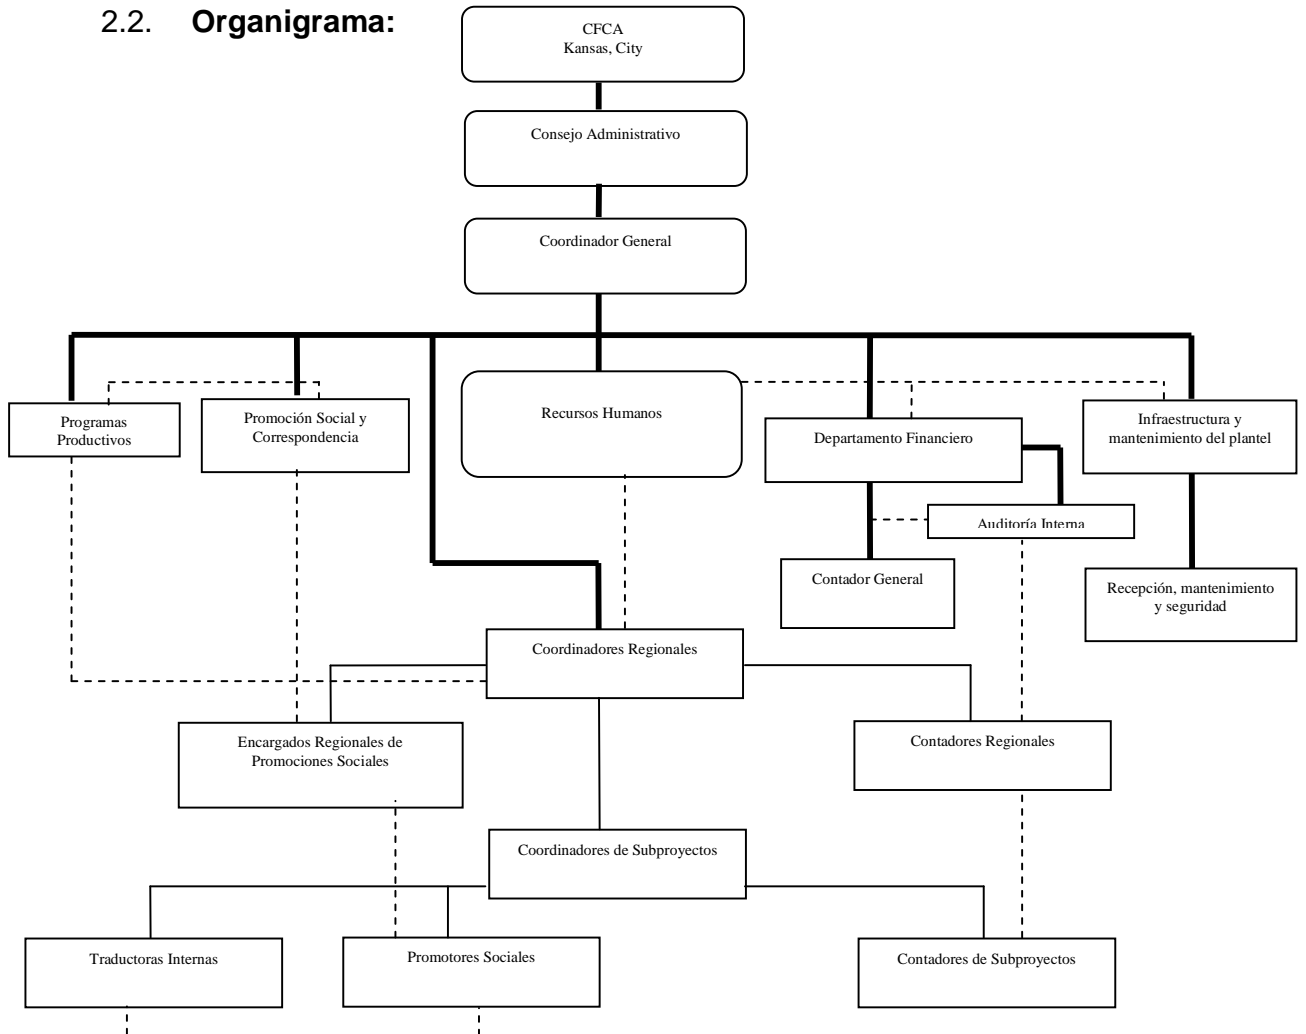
2.2. **Organigrama:**

CFCA
Kansas, City

Consejo Administrativo

Coordinador General

Programas Productivos

Promoción Social y Correspondencia

Recursos Humanos

Departamento Financiero

Infraestructura y mantenimiento del plantel

Auditoría Interna

Contador General

Recepción, mantenimiento y seguridad

Coordinadores Regionales

Encargados Regionales de Promociones Sociales

Contadores Regionales

Coordinadores de Subproyectos

Traductoras Internas

Promotores Sociales

Contadores de Subproyectos